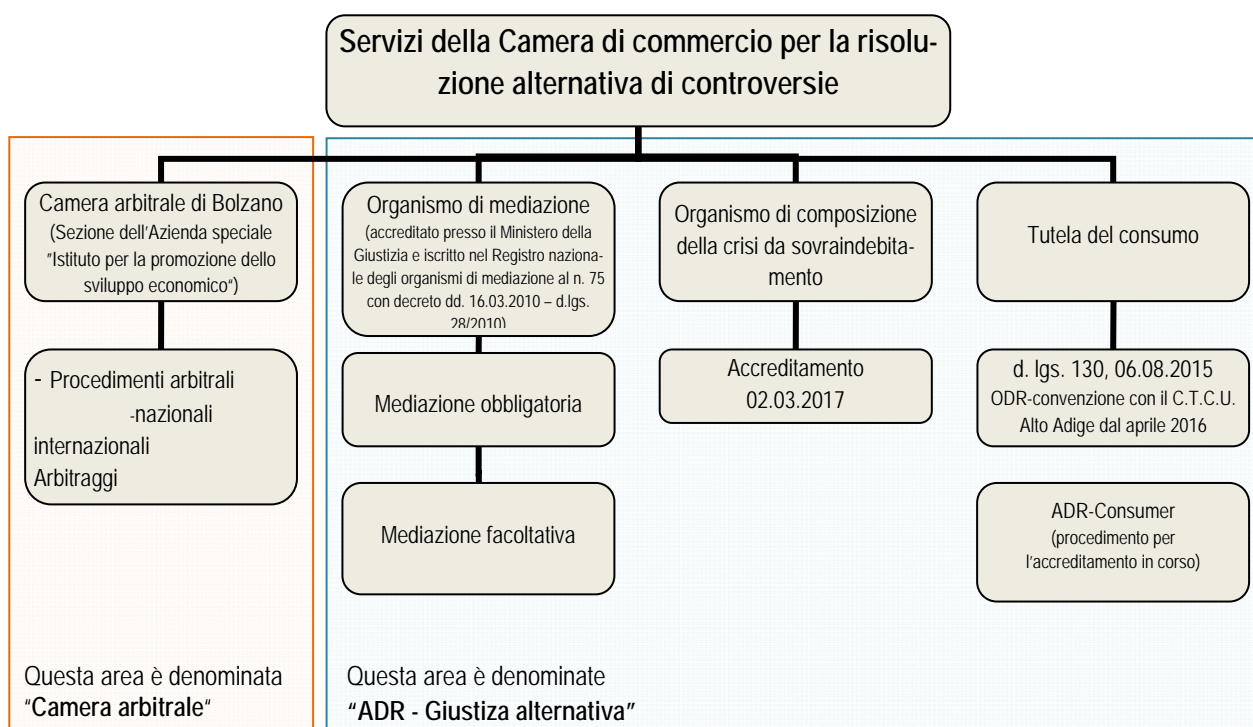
Servizi della Camera di commercio per la risoluzione alternativa di controversie

Camera arbitrale di Bolzano
(Sezione dell'Azienda speciale "Istituto per la promozione dello sviluppo economico")

- Procedimenti arbitrali
-nazionali
internazionali
Arbitraggi

Questa area è denominata "Camera arbitrale"

Organismo di mediazione
(accreditato presso il Ministero della Giustizia e iscritto nel Registro nazionale degli organismi di mediazione al n. 75 con decreto dd. 16.03.2010 – d.lgs. 28/2010)

Mediazione obbligatoria

Mediazione facoltativa

Organismo di composizione della crisi da sovraindebitamento

Accreditamento
02.03.2017

Tutela del consumo

d. lgs. 130, 06.08.2015
ODR-convenzione con il C.T.C.U. Alto Adige dal aprile 2016

ADR-Consumer
(procedimento per l'accreditamento in corso)

Questa area è denominate
"ADR - Giustiza alternativa"